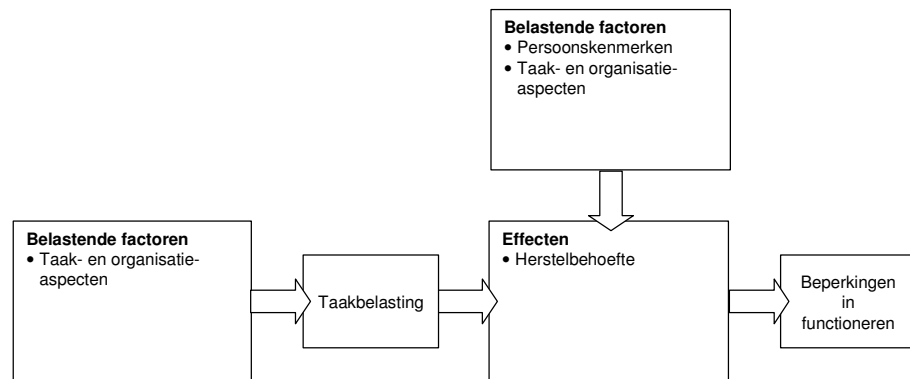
**Belastende factoren**
• Persoonskenmerken
• Taak- en organisatieaspecten

**Belastende factoren**
• Taak- en organisatieaspecten

Taakbelasting

**Effecten**
• Herstelbehoefte

Beperkingen in functioneren